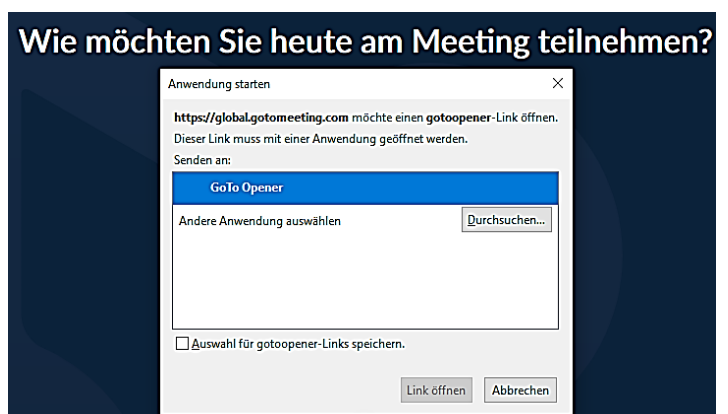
Wie möchten Sie heute am Meeting teilnehmen?

Anwendung starten

X

**https://global.gotomeeting.com** möchte einen **gotoopener**-Link öffnen.
Dieser Link muss mit einer Anwendung geöffnet werden.

Senden an:

GoTo Opener

Andere Anwendung auswählen

Durchsuchen...

Auswahl für gotoopener-Links speichern.

Link öffnen

Abbrechen